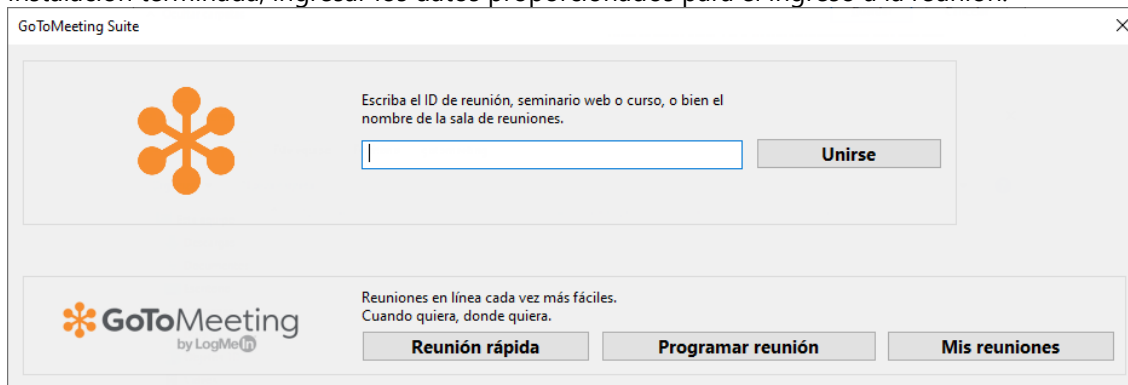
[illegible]

GoToMeeting Suite

×

Escriba el ID de reunión, seminario web o curso, o bien el nombre de la sala de reuniones.

Unirse

GoToMeeting
by LogMeIn

Reuniones en línea cada vez más fáciles.
Cuando quiera, donde quiera.

Reunión rápida

Programar reunión

Mis reuniones